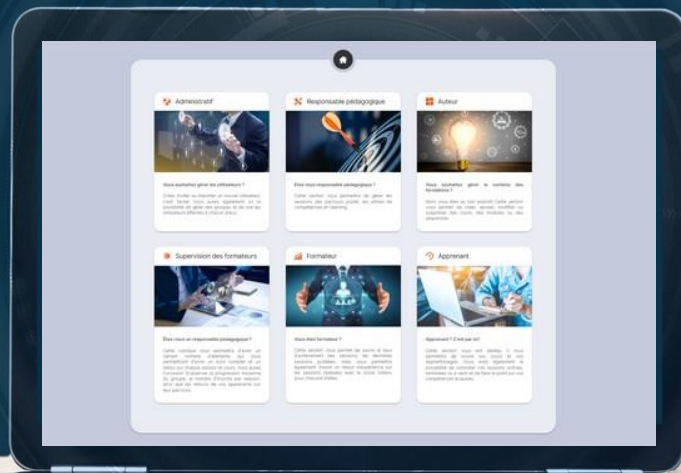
Administratif

Vous souhaitez gérer les utilisateurs ?

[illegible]

Responsable pédagogique

Êtes-vous responsable pédagogique ?

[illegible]

Auteur

Vous souhaitez gérer le contenu des formations ?

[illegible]

Supervision des formateurs

Êtes-vous un responsable pédagogique ?

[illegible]

Formateur

Vous êtes formateur ?

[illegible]

Apprenant

Apprenant ? C'est par ici !

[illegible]